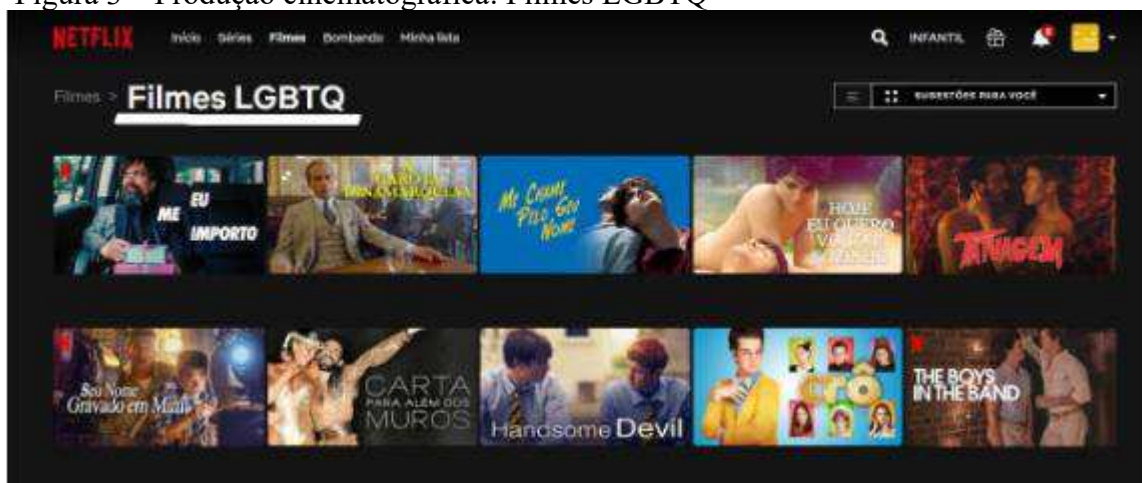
Figura 3 – Produção cinematográfica: Filmes LGBTQ

NETFLIX Início Séries Filmes Bombando Minha lista

INFANTIL

Filmes > Filmes LGBTQ

SUGESTÕES PARA VOCÊ

EU ME IMPORTO

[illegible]

Me Chame Pelo Seu Nome

HOJE EU QUERO VOLTAR SOZINHO

TATUAGEM

Seu Nome Gravado em Mim

CARTA PARA ALÉM DOS MUROS

Handsome Devil

CRÔ

THE BOYS IN THE BAND